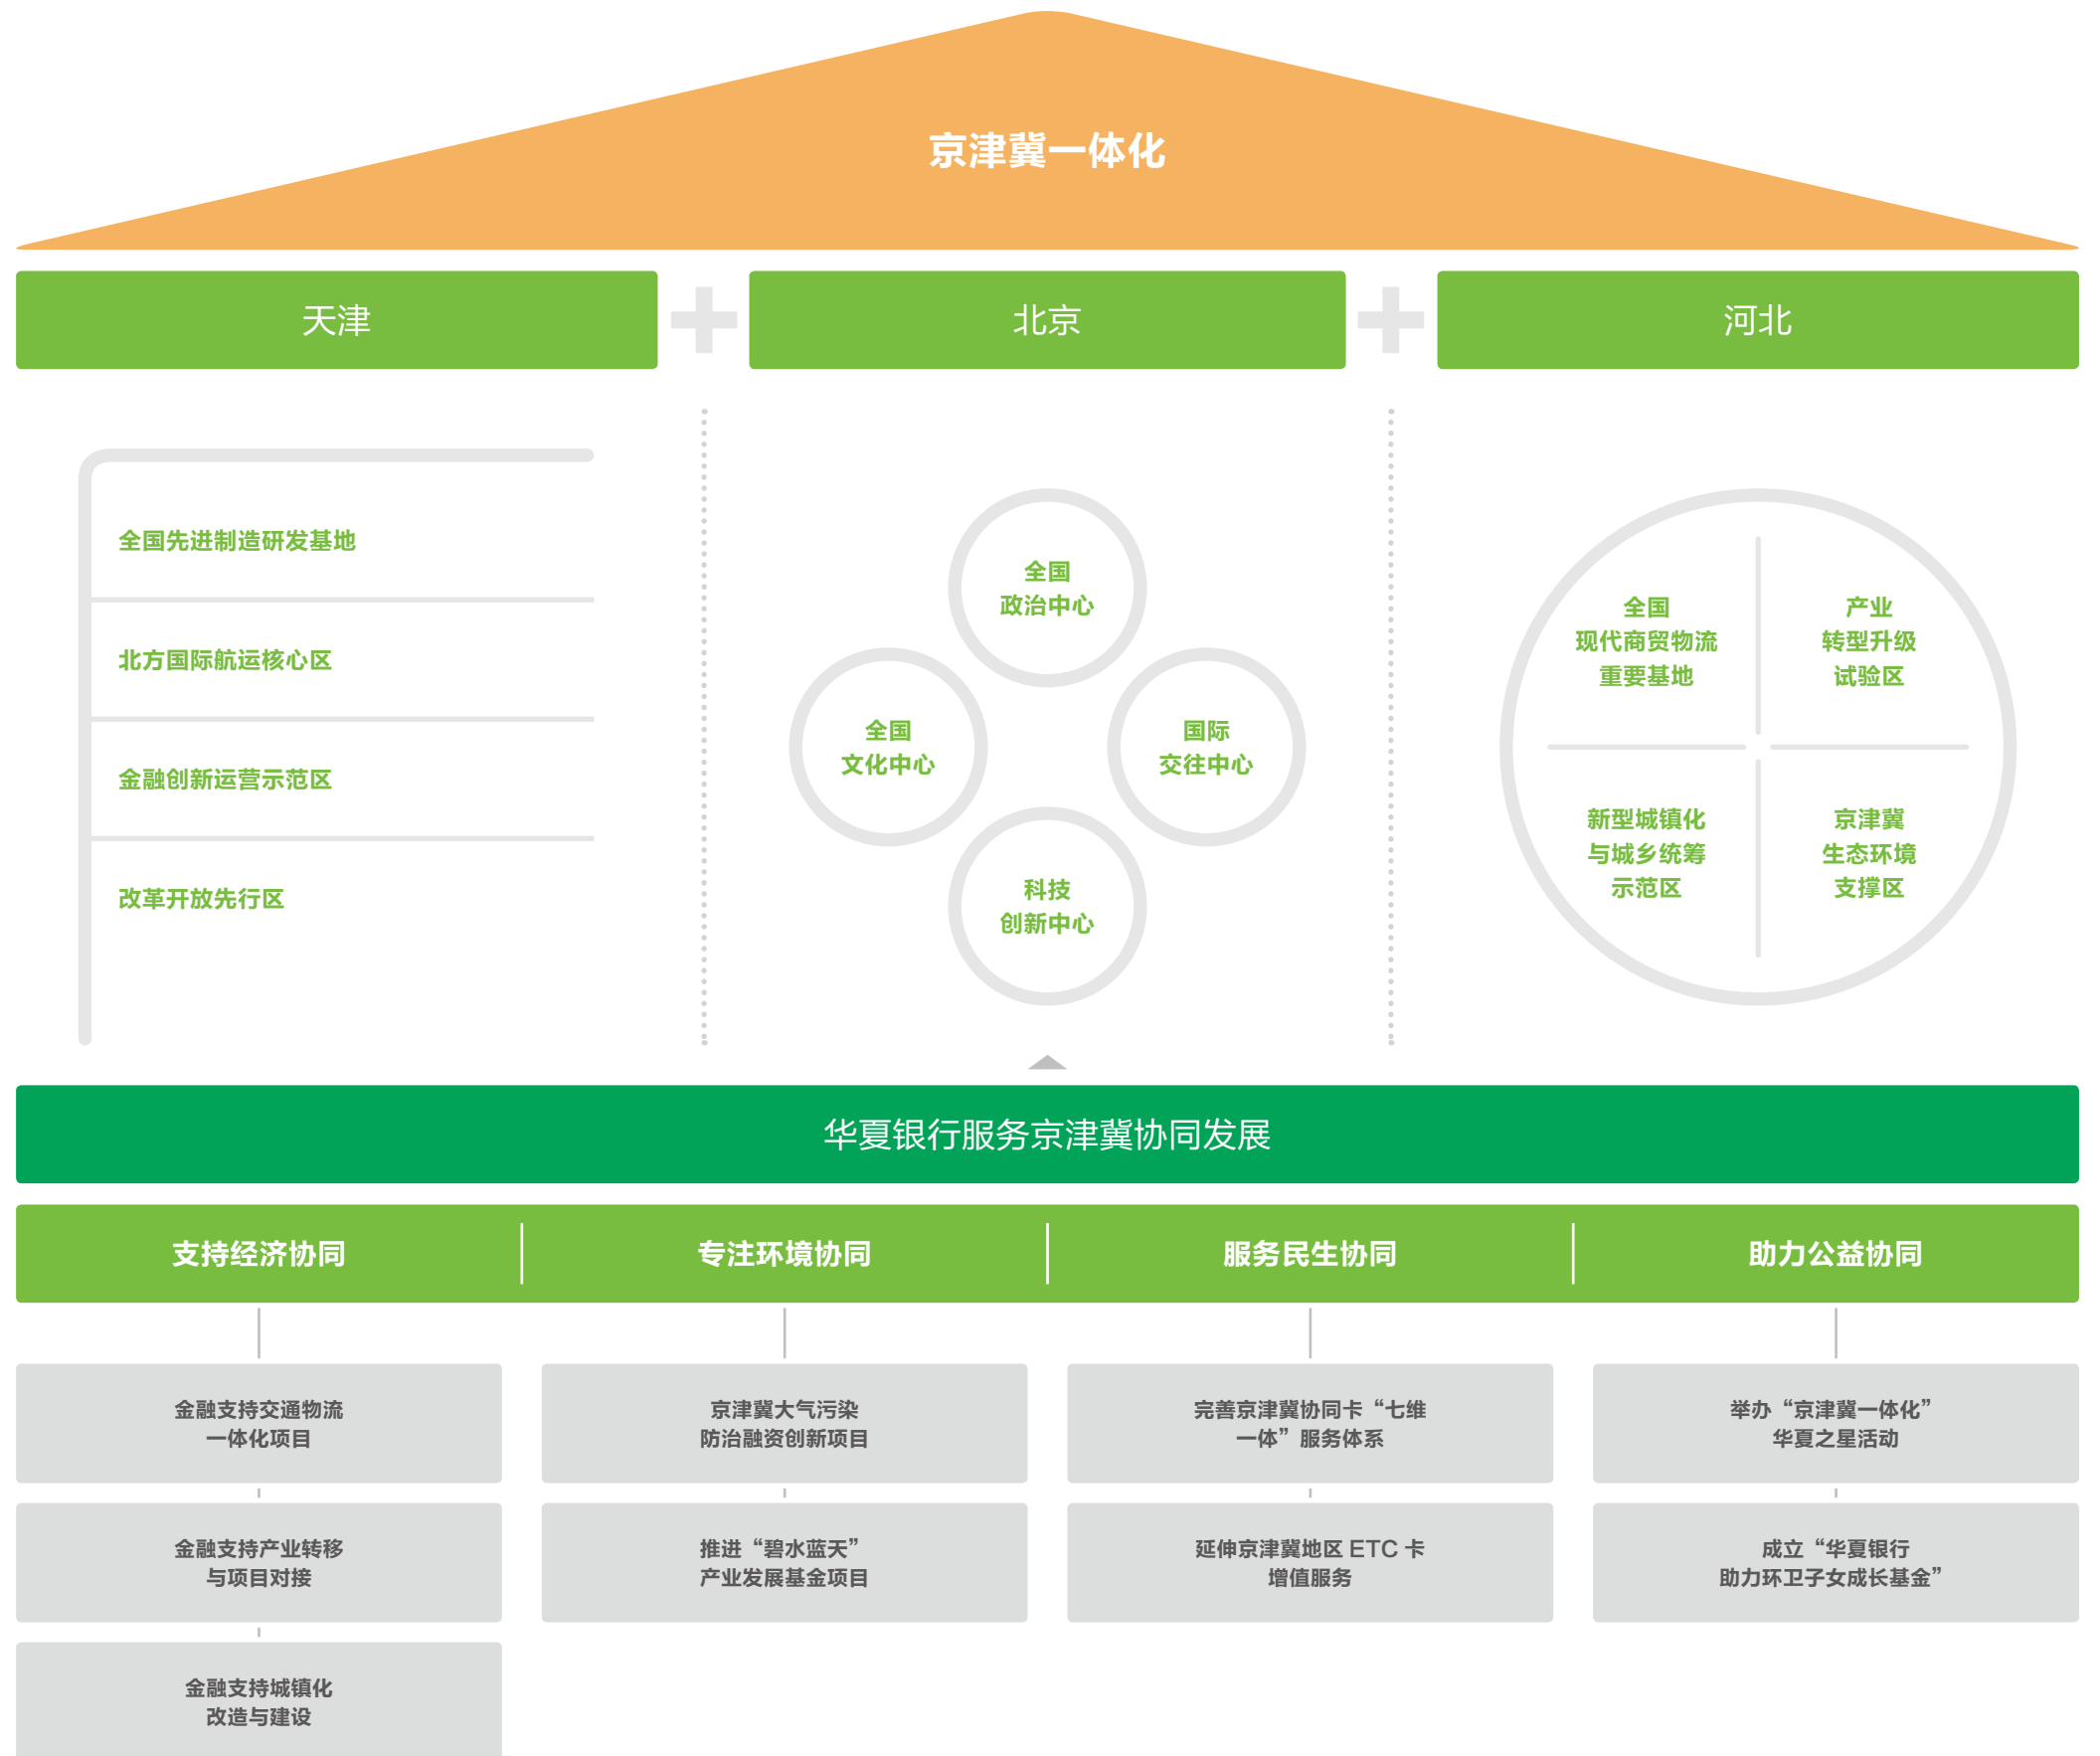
京津冀一体化

天津

北京

河北

全国先进制造研发基地

北方国际航运核心区

金融创新运营示范区

改革开放先行区

全国
政治中心

全国
文化中心

国际
交往中心

科技
创新中心

全国
现代商贸物流
重要基地

产业
转型升级
试验区

新型城镇化
与城乡统筹
示范区

京津冀
生态环境
支撑区

华夏银行服务京津冀协同发展

支持经济协同

专注环境协同

服务民生协同

助力公益协同

金融支持交通物流
一体化项目

金融支持产业转移
与项目对接

金融支持城镇化
改造与建设

京津冀大气污染
防治融资创新项目

推进“碧水蓝天”
产业发展基金项目

完善京津冀协同卡“七维
一体”服务体系

延伸京津冀地区 ETC 卡
增值服务

举办“京津冀一体化”
华夏之星活动

成立“华夏银行
助力环卫子女成长基金”